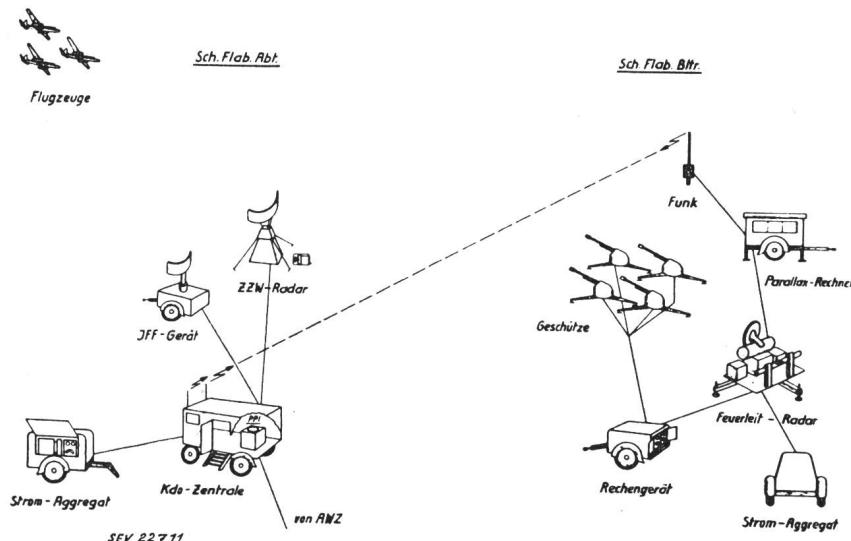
Flugzeuge

Sch. Flab. Abt.

Sch. Flab. Bttr.

Funk

ZZW-Radar

JFF-Gerät

Parallax-Rechner

Geschütze

ppi

Feuerleit-Radar

Strom-Aggregat

Kdo-Zentrale

von AWZ

Rechengerät

Strom-Aggregat

SEV 22711